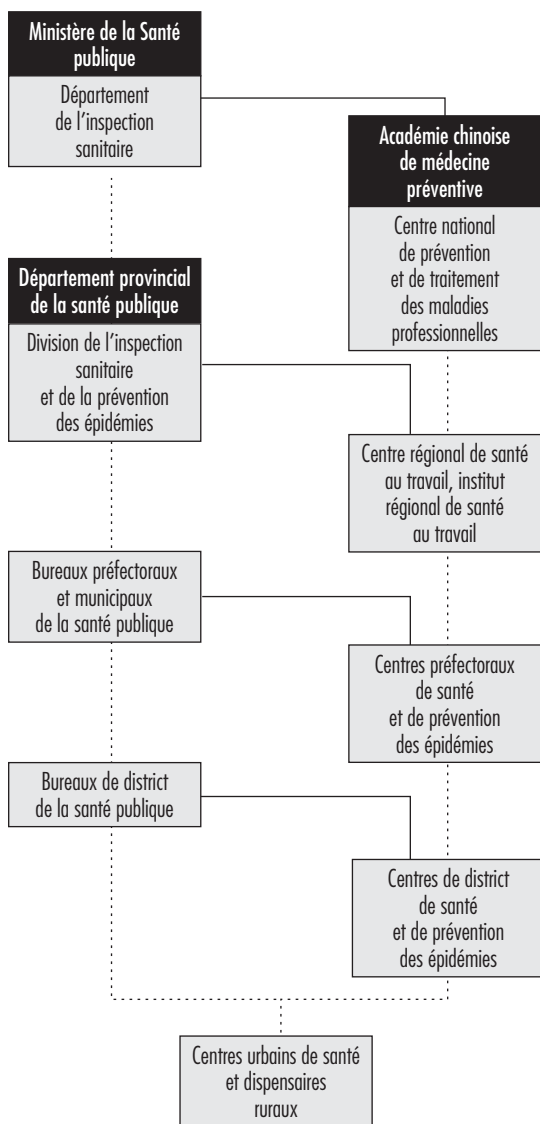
Ministère de la Santé publique

Département de l'inspection sanitaire

Académie chinoise de médecine préventive

Centre national de prévention et de traitement des maladies professionnelles

Département provincial de la santé publique

Division de l'inspection sanitaire et de la prévention des épidémies

Centre régional de santé au travail, institut régional de santé au travail

Bureaux préfectoraux et municipaux de la santé publique

Centres préfectoraux de santé et de prévention des épidémies

Bureaux de district de la santé publique

Centres de district de santé et de prévention des épidémies

Centres urbains de santé et dispensaires ruraux